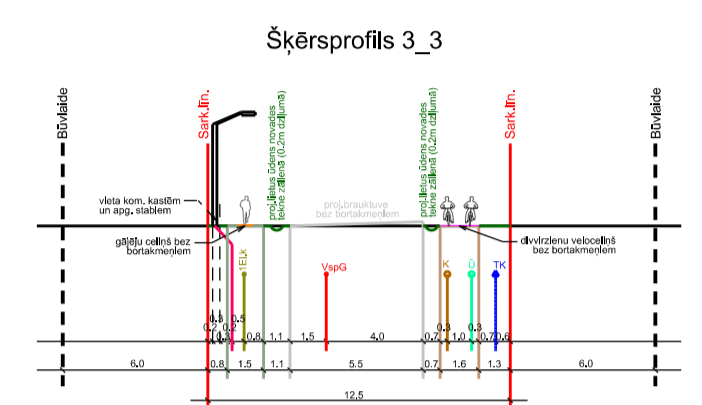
Šķērsprofils 3_3

Būvlaide
Sark.līn.
proj.lietus ūdens novades tekne zaļajā (0.2m dziļumā)
proj.lietus ūdens novades tekne zaļajā (0.2m dziļumā)
Sark.līn.
Būvlaide

vieta kom. kastēm un apg. stabiem
proj.brauktuve bez bortakmeņiem
gājēju celiņš bez bortakmeņiem
divvirzienu velocelinš bez bortakmeņiem

ELk
VspG
K
Ū
TK

0.3
0.5
0.2
0.2
1.0
0.8
1.1
1.5
4.0
0.7
0.3
1.0
0.3
0.7
0.6
6.0
0.8
1.5
1.1
5.5
0.7
1.6
1.3
6.0
12.5